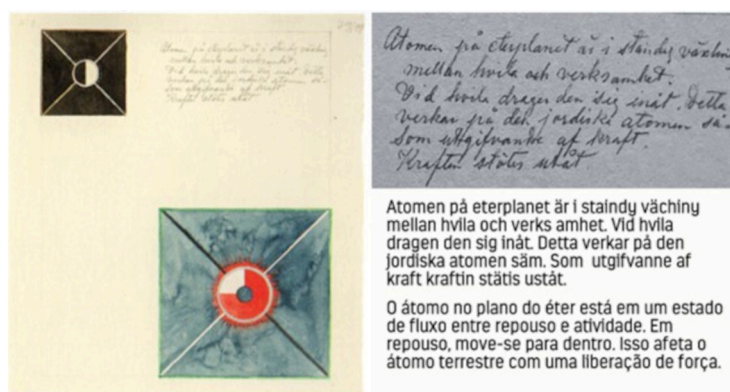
Atomen på eterplanet är i ständig växling mellan hvila och verksamhet. Vid hvila dragen den sig inåt. Detta verkar på den jordiska atomen så Som utgifvande af kraft. Kraften ständigt utåt

Atomen på eterplanet är i staindy vächiny mellan hvila och verks amhet. Vid hvila dragen den sig inåt. Detta verkar på den jordiska atomen säm. Som utgifvanne af kraft kraftin stätis ustát.

O átomo no plano do éter está em um estado de fluxo entre repouso e atividade. Em repouso, move-se para dentro. Isso afeta o átomo terrestre com uma liberação de força.